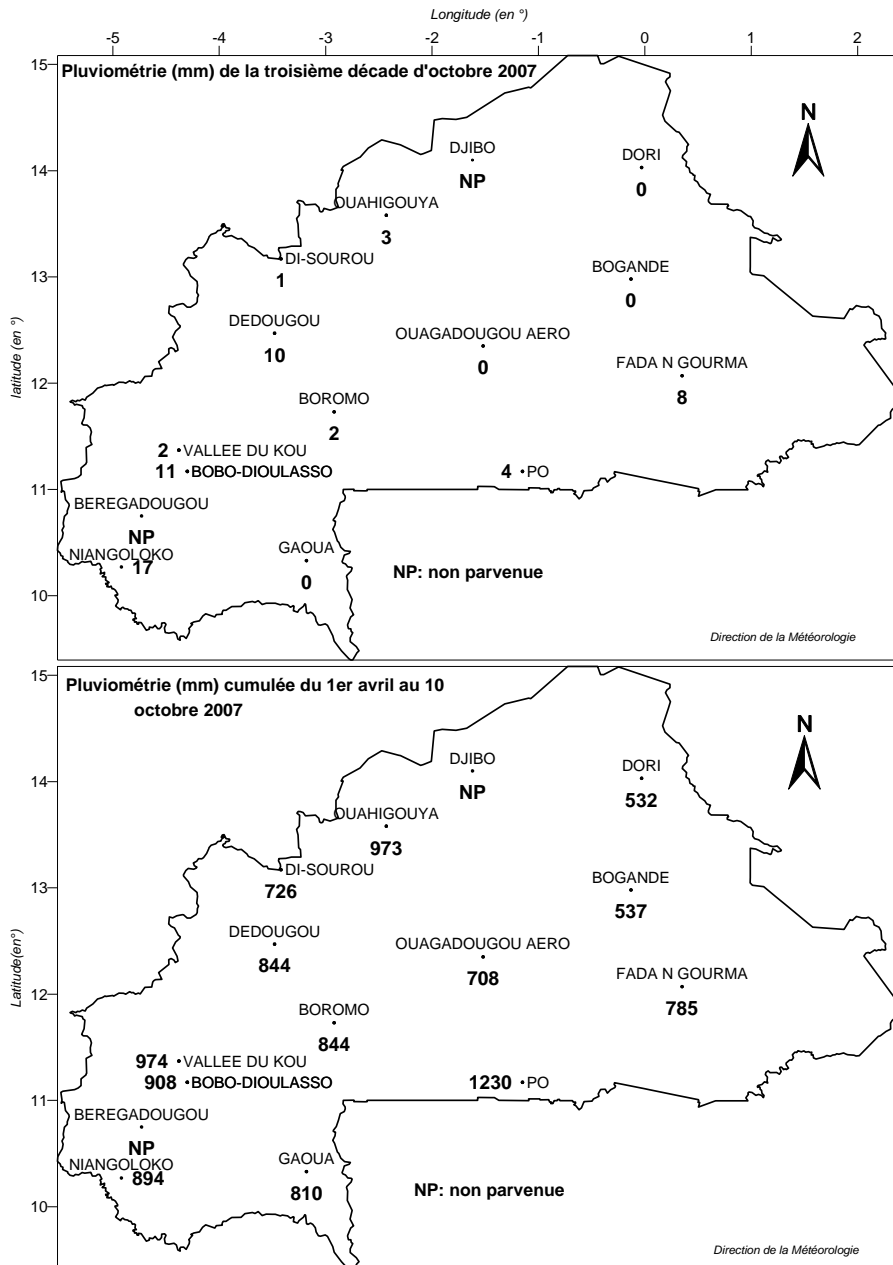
Longitude (en °)

-5 -4 -3 -2 -1 0 1 2

15 14 13 12 11 10

latitude (en °)

Pluviométrie (mm) de la troisième décade d'octobre 2007

N

DJIBO
NP

DORI
0

OUAHIGOUYA
3

DI-SOUROU
1

BOGANDE
0

DEDOUGOU
10

OUAGADOUGOU AERO
0

FADA N GOURMA
8

BOROMO
2

2 VALLEE DU KOU
11 BOBO-DIOULASSO

4 PO

BEREGADOUGOU
NP

NIANGOLOKO
17

GAOUA
0

NP: non parvenue

Direction de la Météorologie

15 14 13 12 11 10

Latitude(en°)

Pluviométrie (mm) cumulée du 1er avril au 10 octobre 2007

N

DJIBO
NP

DORI
532

OUAHIGOUYA
973

DI-SOUROU
726

BOGANDE
537

DEDOUGOU
844

OUAGADOUGOU AERO
708

FADA N GOURMA
785

BOROMO
844

974 VALLEE DU KOU
908 BOBO-DIOULASSO

1230 PO

BEREGADOUGOU
NP

NIANGOLOKO
894

GAOUA
810

NP: non parvenue

Direction de la Météorologie